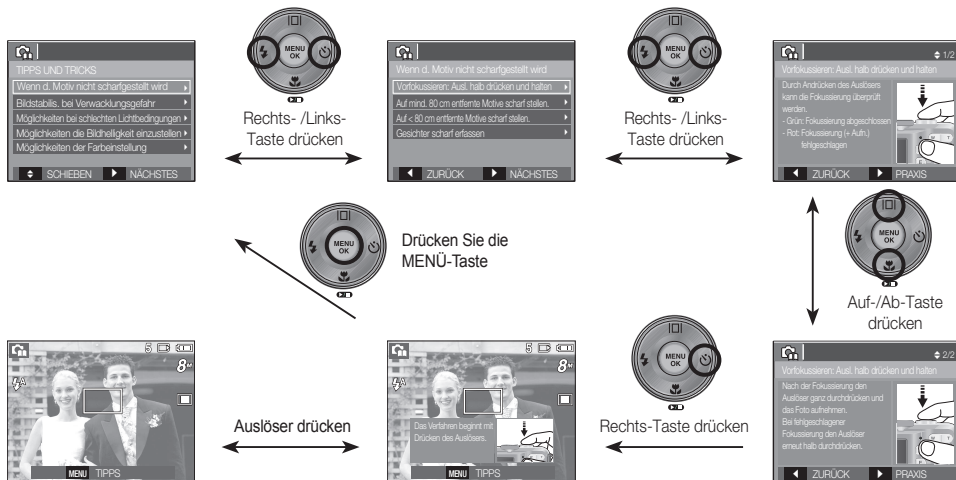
TIPPS UND TRICKS

Wenn d. Motiv nicht scharfgestellt wird

Bildstabilis. bei Verwacklungsgefahr

Möglichkeiten bei schlechten Lichtbedingungen

Möglichkeiten die Bildhelligkeit einzustellen

Möglichkeiten der Farbeinstellung

SCHIEBEN NÄCHSTES

MENU OK

Rechts- /Links-Taste drücken

Wenn d. Motiv nicht scharfgestellt wird

Vorfokussieren: Ausl. halb drücken und halten

Auf mind. 80 cm entfernte Motive scharf stellen.

Auf < 80 cm entfernte Motive scharf stellen.

Gesichter scharf erfassen

ZURÜCK NÄCHSTES

Rechts- /Links-Taste drücken

1/2

Vorfokussieren: Ausl. halb drücken und halten

Durch Andrücken des Auslösers kann die Fokussierung überprüft werden.

- Grün: Fokussierung abgeschlossen

- Rot: Fokussierung (+ Aufn.) fehlgeschlagen

ZURÜCK PRAXIS

Drücken Sie die MENÜ-Taste

Auf-/Ab-Taste drücken

8M

MENU TIPPS

Auslöser drücken

Das Verfahren beginnt mit Drücken des Auslösers.

MENU TIPPS

Rechts-Taste drücken

2/2

Vorfokussieren: Ausl. halb drücken und halten

Nach der Fokussierung den Auslöser ganz durchdrücken und das Foto aufnehmen.

Bei fehlgeschlagener Fokussierung den Auslöser erneut halb durchdrücken.

ZURÜCK PRAXIS